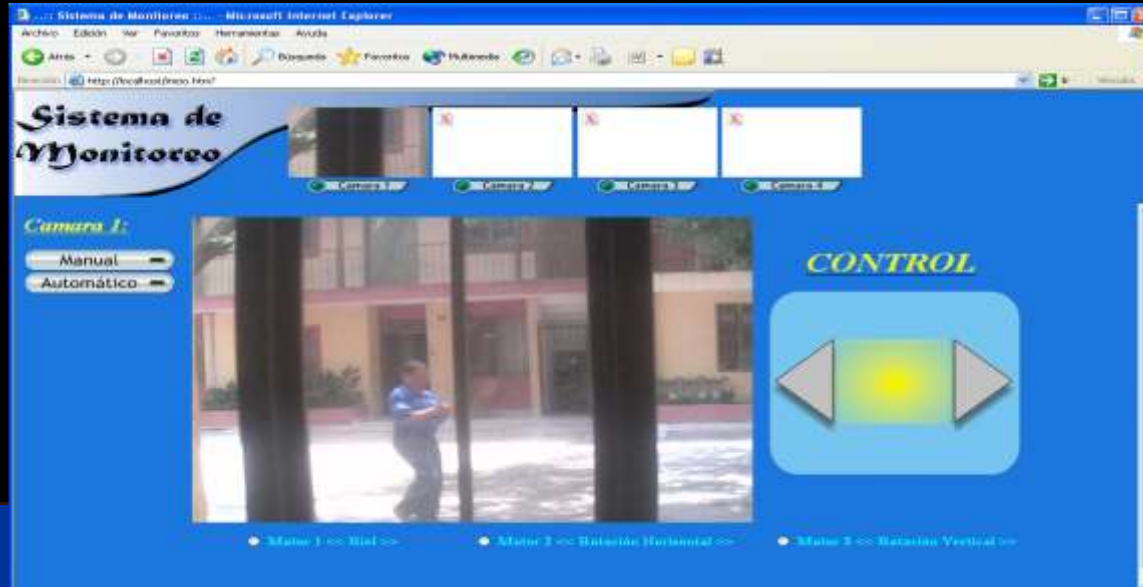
..:: Sistema de Monitoreo ::.. - Microsoft Internet Explorer

Archivo Edición Ver Favoritos Herramientas Ayuda

Atrás Búsqueda Favoritos Multimedia

Dirección http://localhost/inicio.htm? Vínculos

Sistema de Monitoreo

Camara 1 Camara 2 Camara 3 Camara 4

Camara 1:

Manual

Automático

CONTROL

Motor 1 << Riel >>

Motor 2 << Rotación Horizontal >>

Motor 3 << Rotación Vertical >>